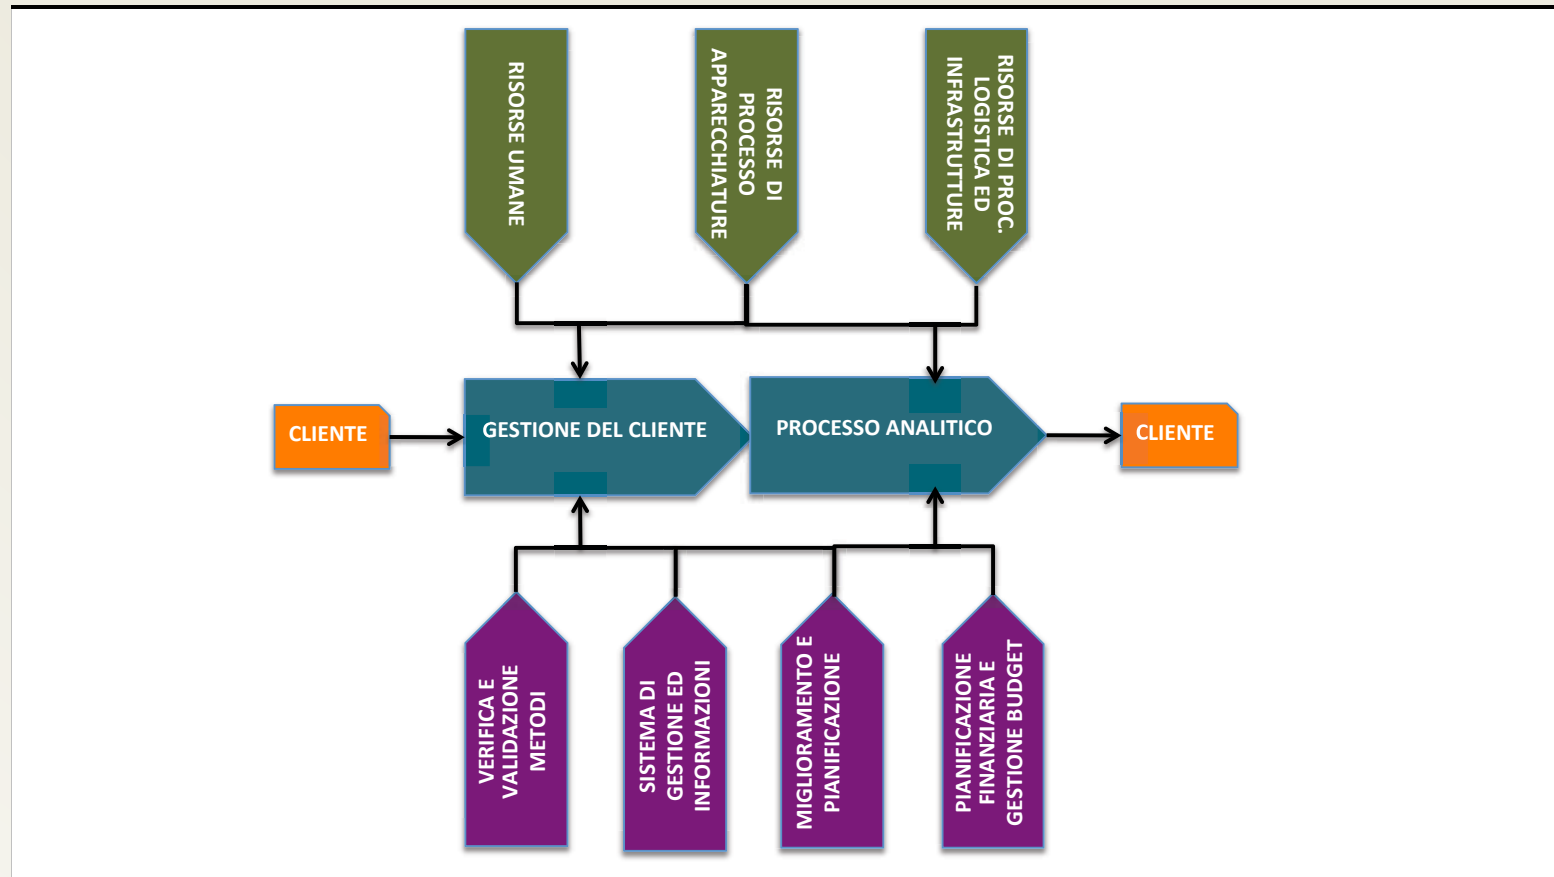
RISORSE UMANE

RISORSE DI PROCESSO APPARECCHIATURE

RISORSE DI PROC. LOGISTICA ED INFRASTRUTTURE

CLIENTE

GESTIONE DEL CLIENTE

PROCESSO ANALITICO

CLIENTE

VERIFICA E VALIDAZIONE METODI

SISTEMA DI GESTIONE ED INFORMAZIONI

MIGLIORAMENTO E PIANIFICAZIONE

PIANIFICAZIONE FINANZIARIA E GESTIONE BUDGET